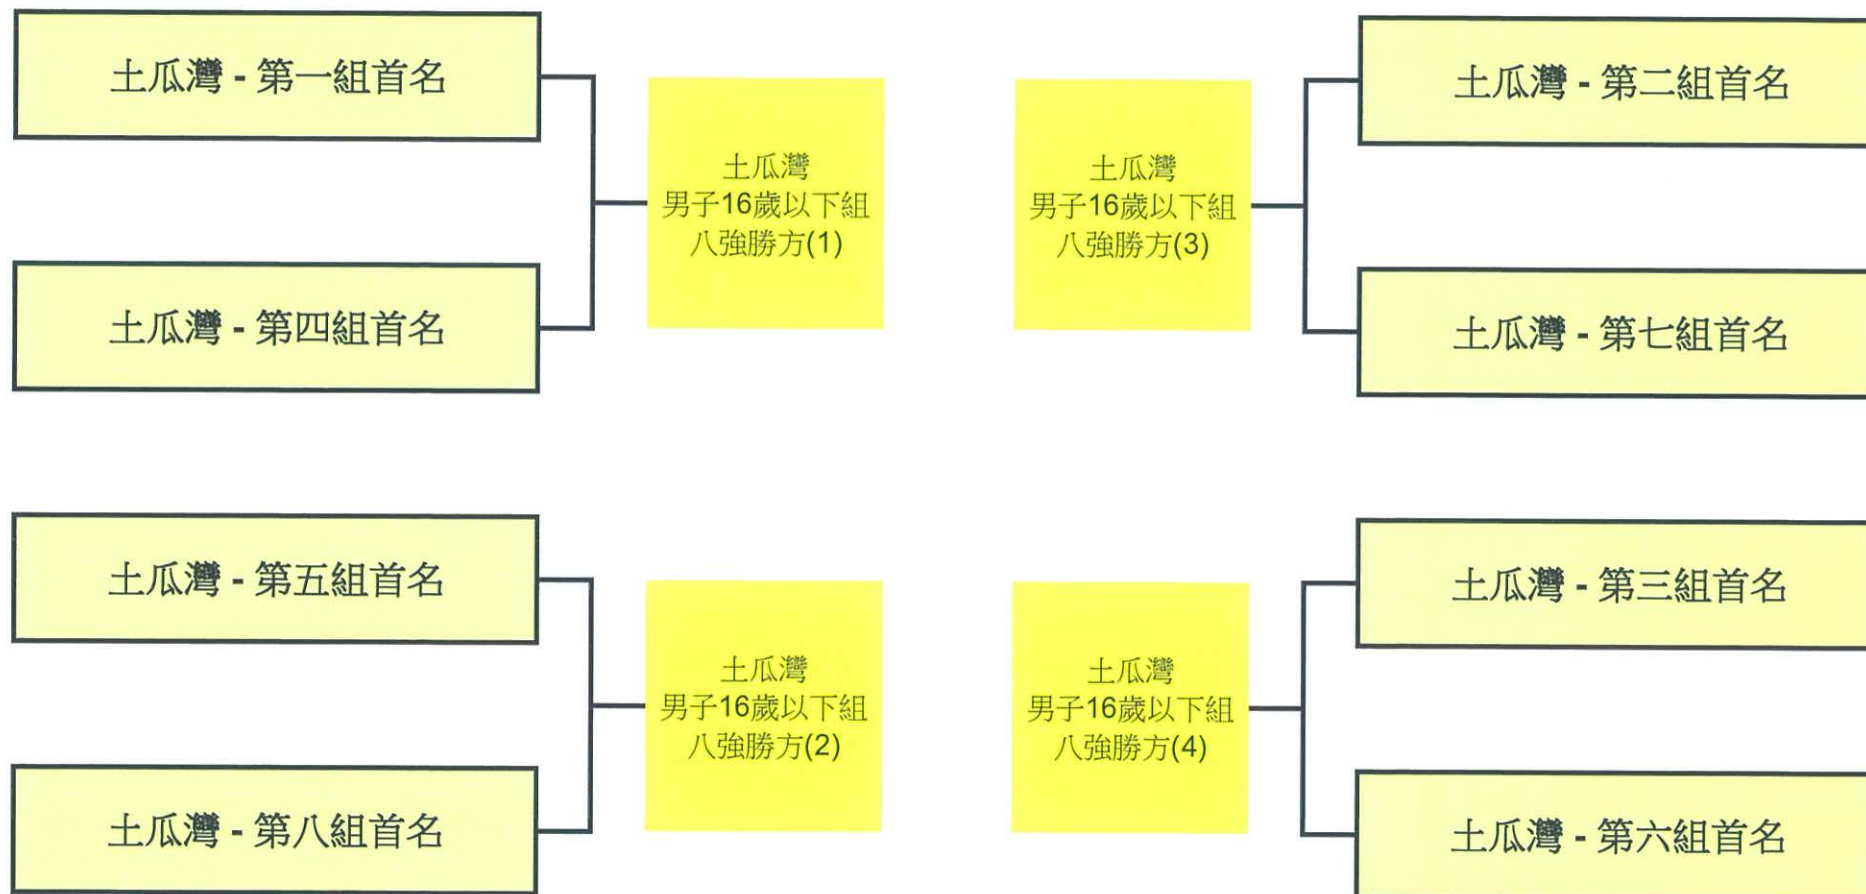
土瓜灣 - 第一組首名

土瓜灣 - 第四組首名

土瓜灣
男子16歲以下組
八強勝方(1)

土瓜灣
男子16歲以下組
八強勝方(3)

土瓜灣 - 第二組首名

土瓜灣 - 第七組首名

土瓜灣 - 第五組首名

土瓜灣 - 第八組首名

土瓜灣
男子16歲以下組
八強勝方(2)

土瓜灣
男子16歲以下組
八強勝方(4)

土瓜灣 - 第三組首名

土瓜灣 - 第六組首名